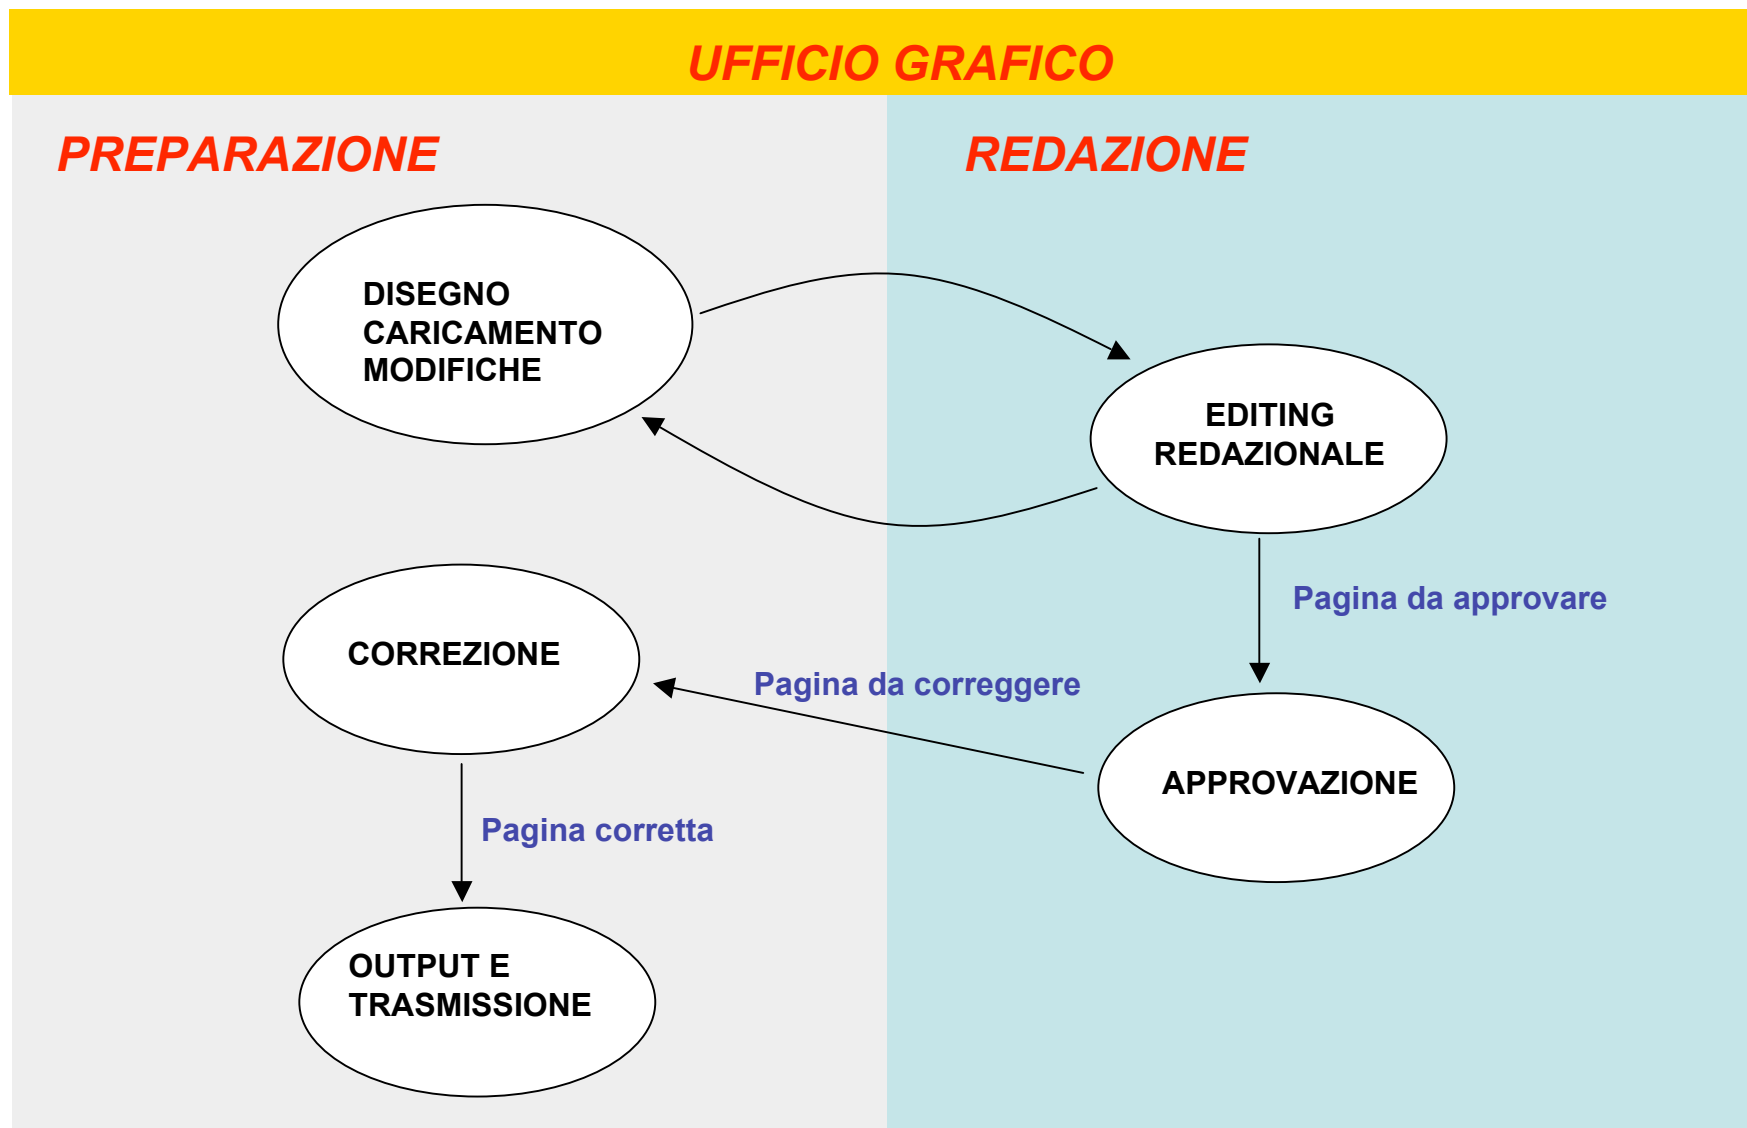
UFFICIO GRAFICO

PREPARAZIONE

REDAZIONE

DISEGNO
CARICAMENTO
MODIFICHE

EDITING
REDAZIONALE

Pagina da approvare

CORREZIONE

Pagina da correggere

APPROVAZIONE

Pagina corretta

OUTPUT E
TRASMISSIONE